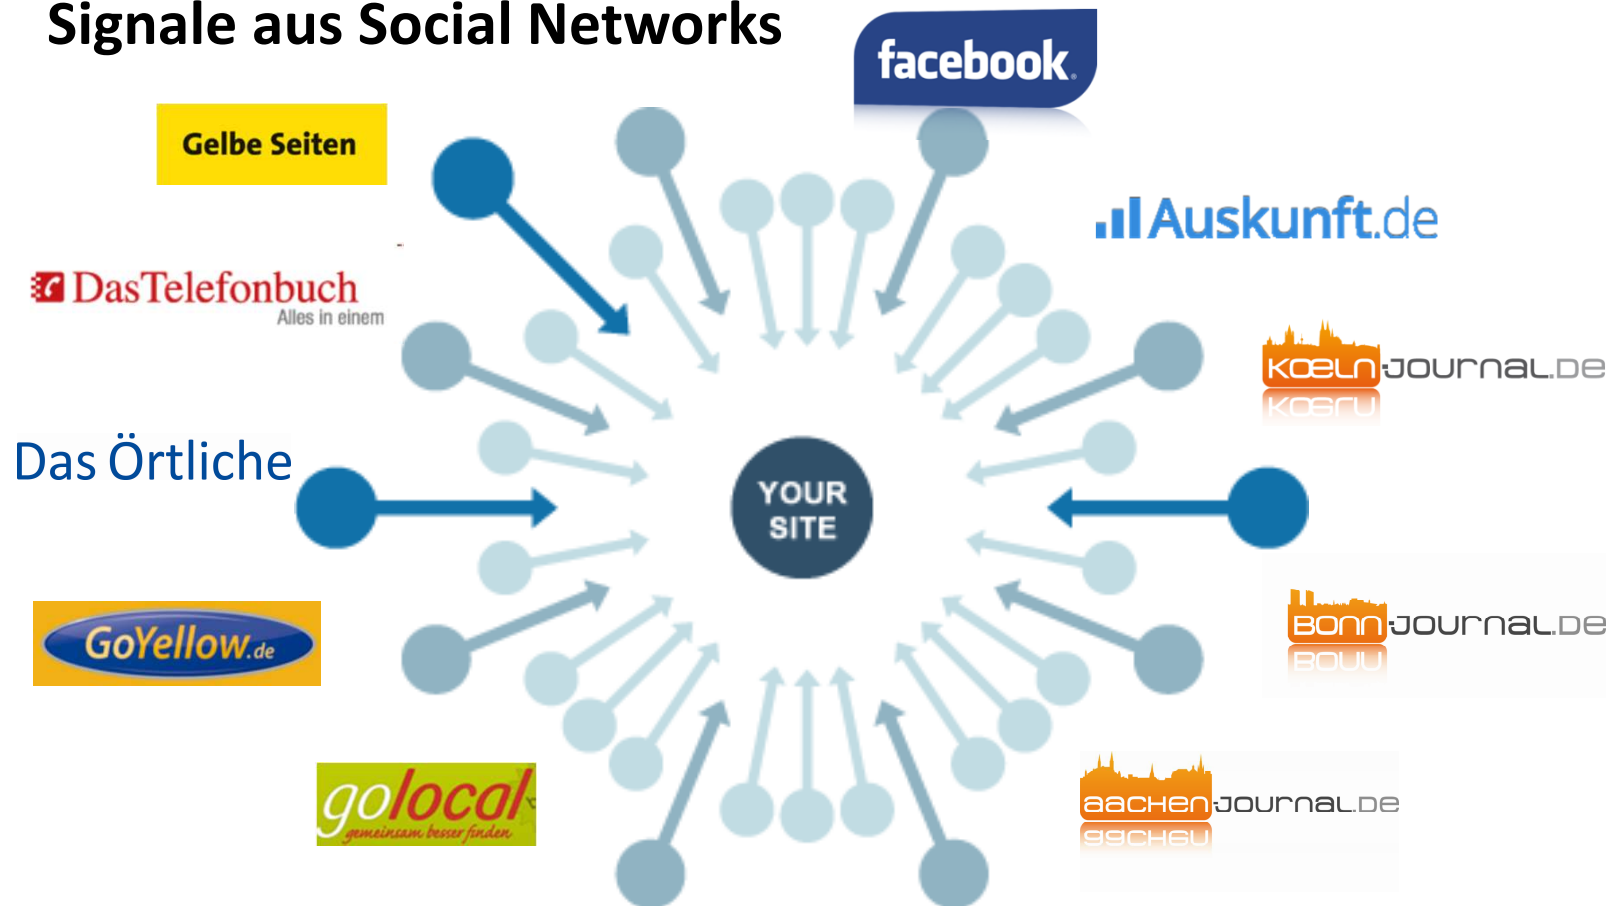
Signale aus Social Networks

facebook

Gelbe Seiten

Auskunft.de

DasTelefonbuch
Alles in einem

KOELN-JOURNAL.DE

Das Örtliche

YOUR SITE

GoYellow.de

BONN-JOURNAL.DE

golocal
gemeinsam besser finden

AACHEN-JOURNAL.DE